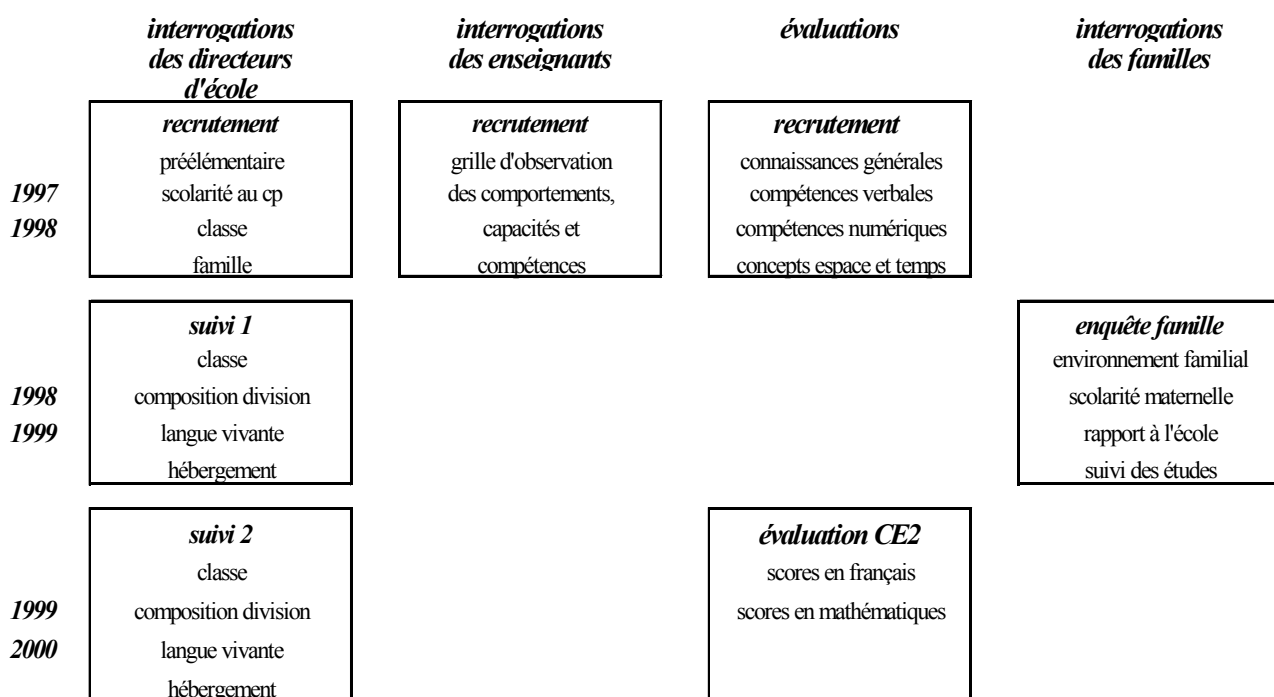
*interrogations des directeurs d'école*

*interrogations des enseignants*

*évaluations*

*interrogations des familles*

*1997*
*1998*

*recrutement*
préélémentaire
scolarité au cp
classe
famille

*recrutement*
grille d'observation
des comportements,
capacités et
compétences

*recrutement*
connaissances générales
compétences verbales
compétences numériques
concepts espace et temps

*1998*
*1999*

*suivi 1*
classe
composition division
langue vivante
hébergement

*enquête famille*
environnement familial
scolarité maternelle
rapport à l'école
suivi des études

*1999*
*2000*

*suivi 2*
classe
composition division
langue vivante
hébergement

*évaluation CE2*
scores en français
scores en mathématiques